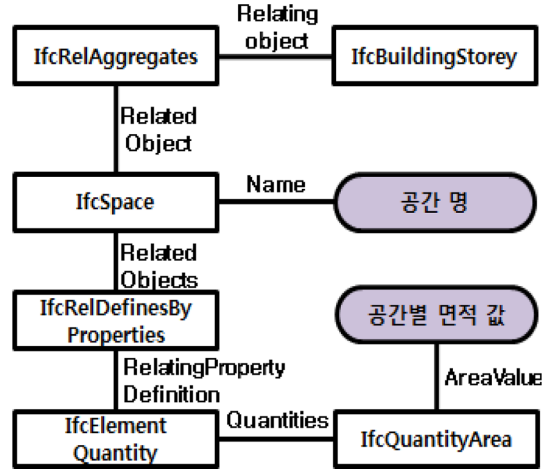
IfcRelAggregates

Relating object

IfcBuildingStorey

Related Object

IfcSpace

Name

공간 명

Related Objects

IfcRelDefinesBy Properties

공간별 면적 값

RelatingProperty Definition

AreaValue

IfcElement Quantity

Quantities

IfcQuantityArea